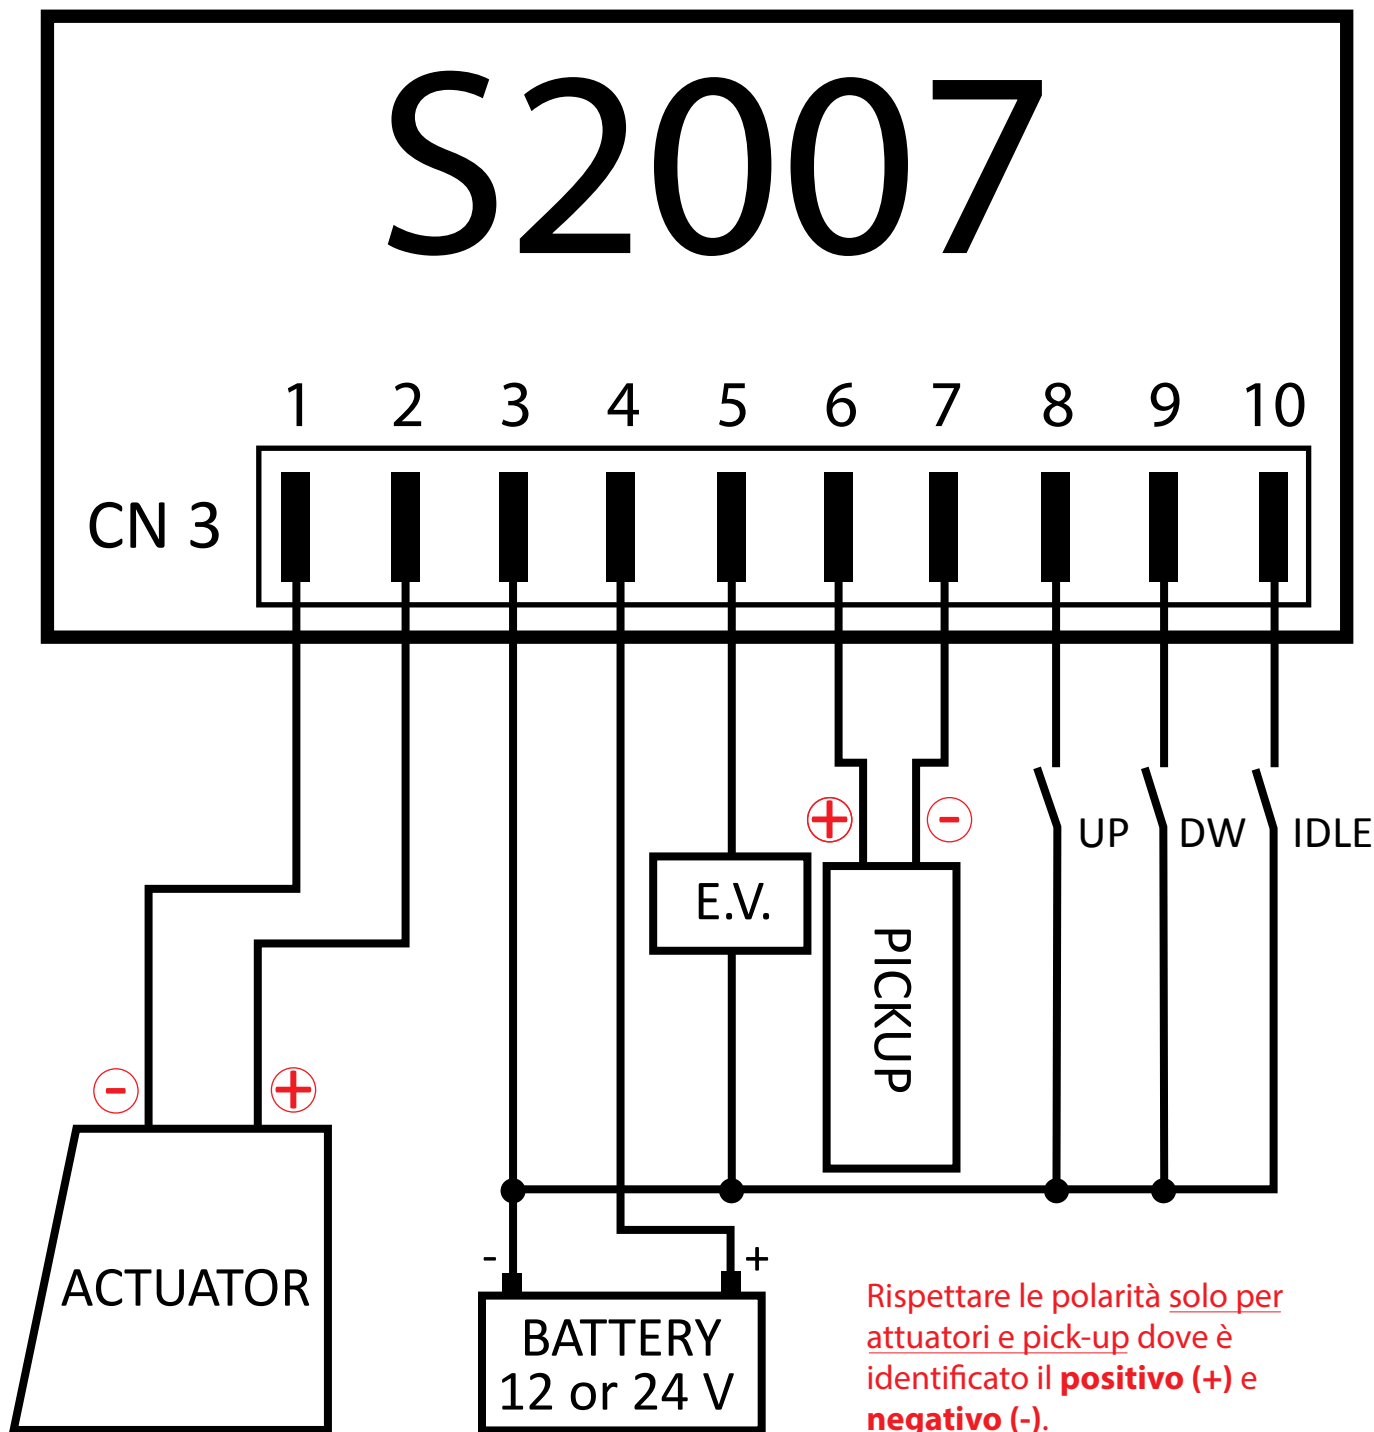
S2007

1 2 3 4 5 6 7 8 9 10

CN 3

+ -

UP DW IDLE

E.V.

PICKUP

- +

ACTUATOR

- +

BATTERY
12 or 24 V

Rispettare le polarità solo per attuatori e pick-up dove è identificato il **positivo (+)** e **negativo (-)**.